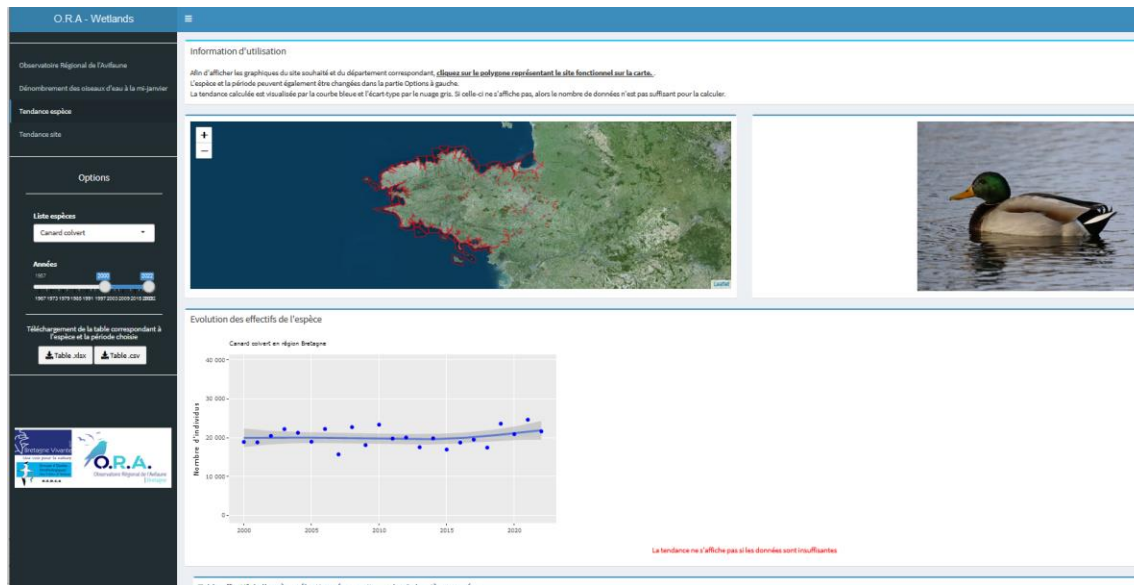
O.R.A - Wetlands

Observatoire Régional de l'Avifaune

Dénombrement des oiseaux d'eau à la mi-janvier

Tendance espèce

Tendance site

Options

Liste espèces

Canard colvert

Années

1967 2000 2022

1967 1973 1979 1985 1991 1997 2003 2009 2015 2022

Téléchargement de la table correspondant à l'espèce et la période choisie

Table .xlsx

Table .csv

Bretagne Vivante

O.R.A.

Observatoire Régional de l'Avifaune Bretagne

Information d'utilisation

Afin d'afficher les graphiques du site souhaité et du département correspondant, cliquez sur le polygone représentant le site fonctionnel sur la carte.

L'espèce et la période peuvent également être changées dans la partie Options à gauche.

La tendance calculée est visualisée par la courbe bleue et l'écart-type par le nuage gris. Si celle-ci ne s'affiche pas, alors le nombre de données n'est pas suffisant pour la calculer.

+
−

Leaflet

Evolution des effectifs de l'espèce

Canard colvert en région Bretagne

40 000
30 000
20 000
10 000
0

Nombre d'individus

2000 2005 2010 2015 2020

La tendance ne s'affiche pas si les données sont insuffisantes